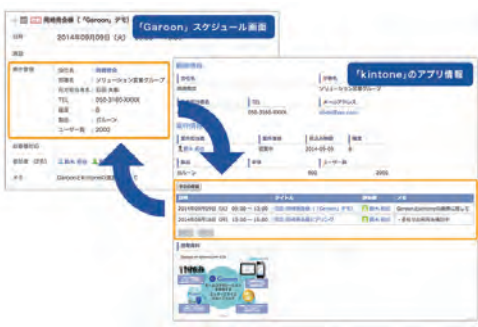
商談会議（「Garoon」デモ）

「Garoon」スケジュール画面

日時 2014年09月09日（火）

訪問

会社名 ： 株式会社
部署名 ： ソリューション営業グループ
担当者氏名 ： 日高 未来
TEL ： 050-3160-XXXX
業種 ： B
製品 ： ガルーン
ユーザー数 ： 2000

「kintone」のアプリ情報

ソリューション営業グループ

TEL
050-3160-XXXX

メールアドレス

ガルーン
500
2000

日時
タイトル
担当者
メモ
2014年09月09日（火）09:00 ～ 13:00
商談会議（「Garoon」デモ）
2014年09月16日（火）13:00 ～ 15:00
打合せ